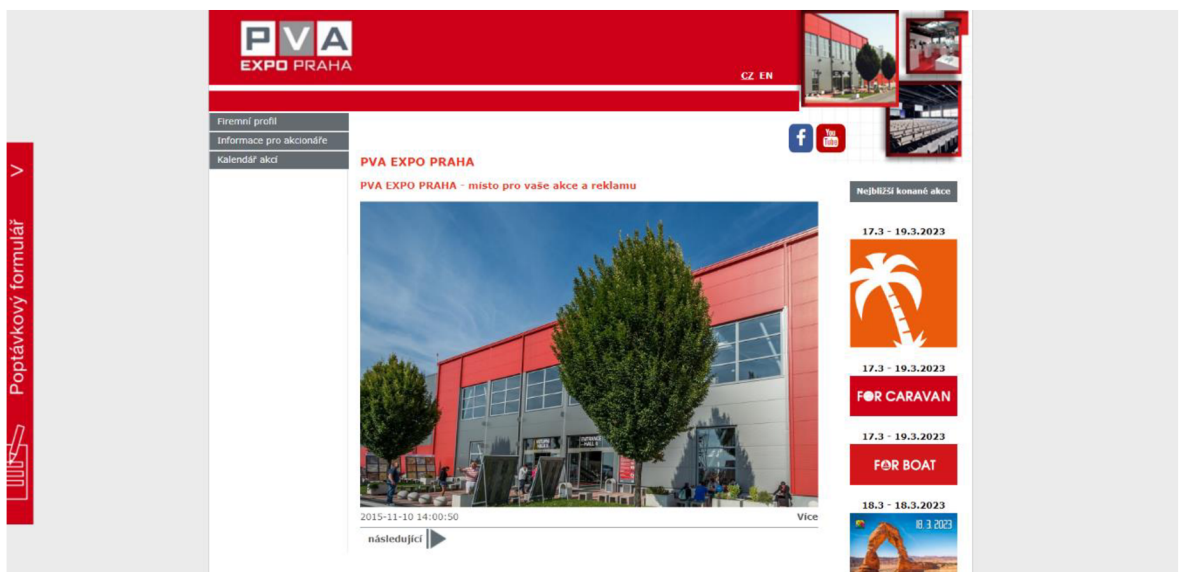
PVA
EXPO PRAHA

CZ EN

Firemní profil
Informace pro akcionáře
Kalendář akcí

Poptávkový formulář >

PVA EXPO PRAHA

PVA EXPO PRAHA - místo pro vaše akce a reklamu

ENTRANCE HALL 1

2015-11-10 14:00:50

Více

následující

Nejbližší konané akce

17.3 - 19.3.2023

17.3 - 19.3.2023

FOR CARAVAN

17.3 - 19.3.2023

FOR BOAT

18.3 - 18.3.2023

18.3.2023